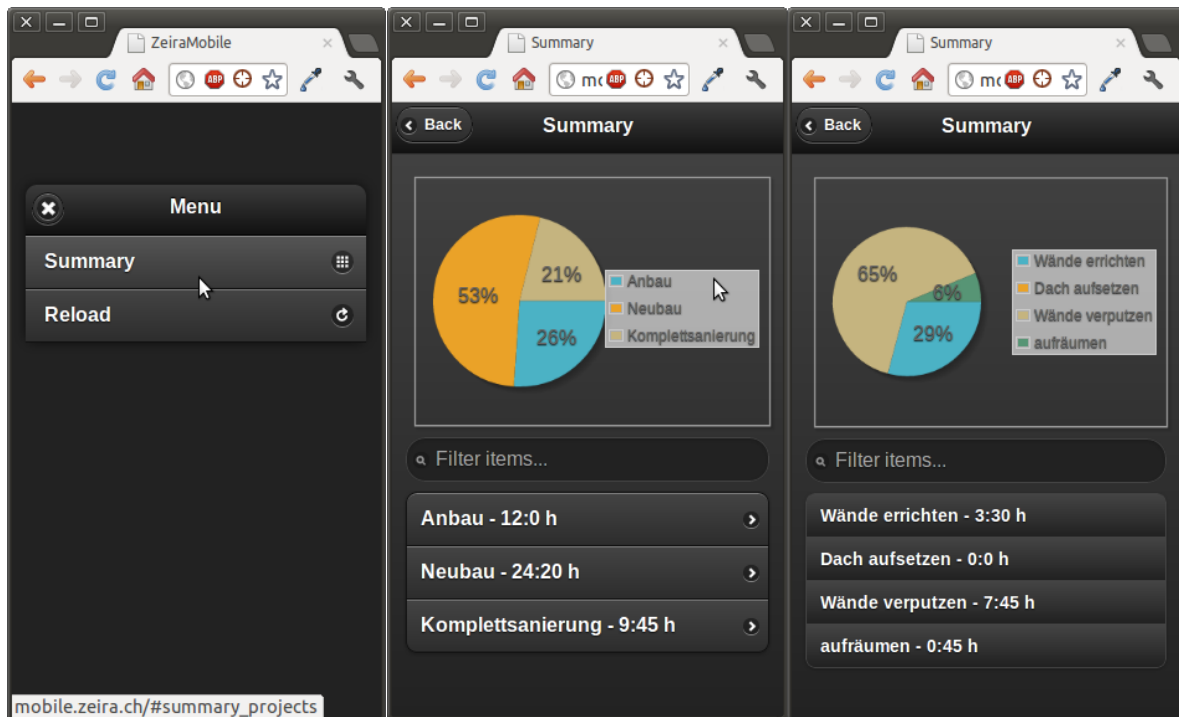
ZeiraMobile

Menu

Summary

Reload

mobile.zeira.ch/#summary_projects

Summary

mo

Back

Summary

53%

21%

26%

Anbau

Neubau

Komplettsanierung

Filter items...

Anbau - 12:0 h

Neubau - 24:20 h

Komplettsanierung - 9:45 h

Summary

mo

Back

Summary

65%

6%

29%

Wände errichten

Dach aufsetzen

Wände verputzen

aufräumen

Filter items...

Wände errichten - 3:30 h

Dach aufsetzen - 0:0 h

Wände verputzen - 7:45 h

aufräumen - 0:45 h